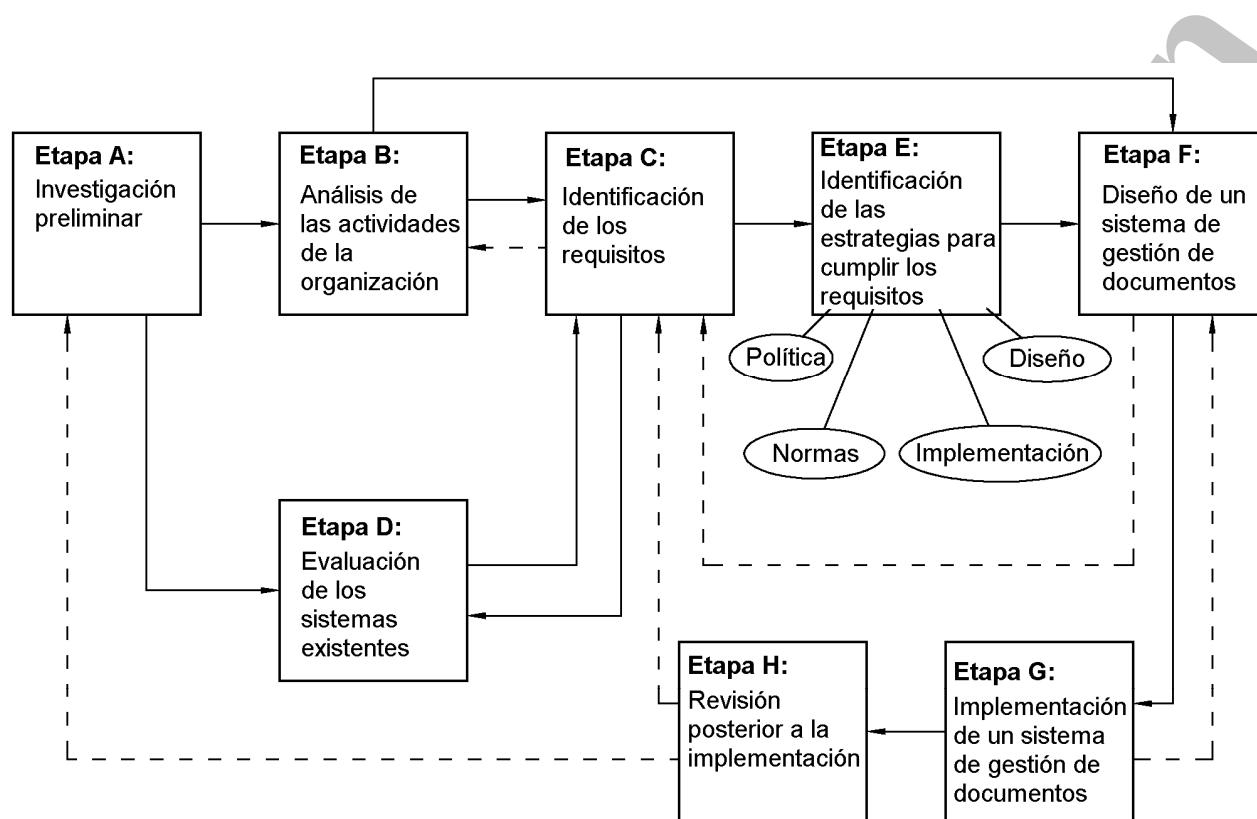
Etapa A:
Investigación preliminar

Etapa B:
Análisis de las actividades de la organización

Etapa C:
Identificación de los requisitos

Etapa E:
Identificación de las estrategias para cumplir los requisitos

Etapa F:
Diseño de un sistema de gestión de documentos

Política

Diseño

Normas

Implementación

Etapa D:
Evaluación de los sistemas existentes

Etapa H:
Revisión posterior a la implementación

Etapa G:
Implementación de un sistema de gestión de documentos